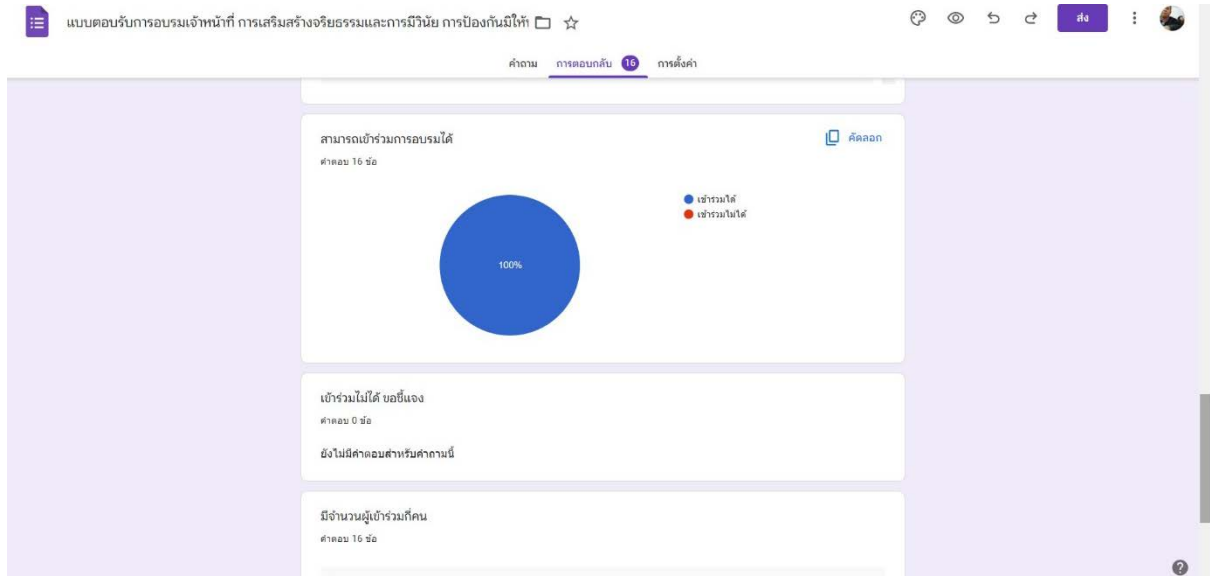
แบบตอบรับการอบรมเจ้าหน้าที่ การเสริมสร้างจริยธรรมและการมีวินัย การป้องกันมิให้

ส่ง

คำถาม การตอบกลับ 16 การตั้งค่า

สามารถเข้าร่วมการอบรมได้

คำตอบ 16 ข้อ

คัดลอก

เข้าร่วมได้
เข้าร่วมไม่ได้

100%

เข้าร่วมไม่ได้ ขอชี้แจง

คำตอบ 0 ข้อ

ยังไม่มีคำตอบสำหรับคำถามนี้

มีจำนวนผู้เข้าร่วมกี่คน

คำตอบ 16 ข้อ